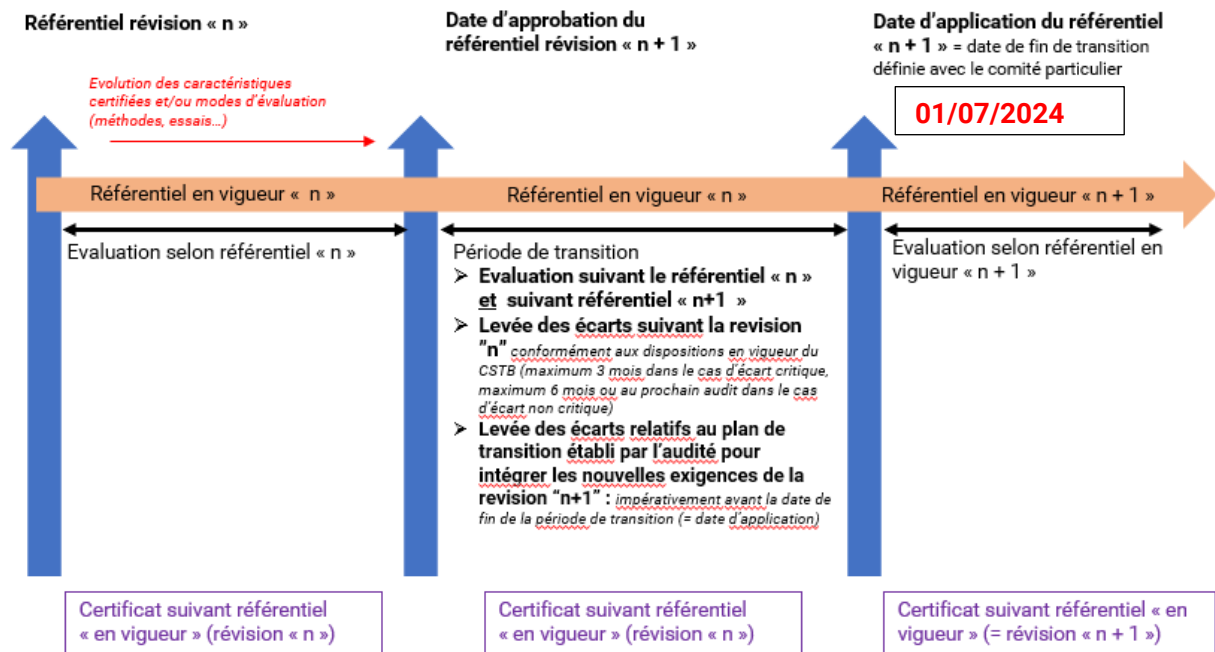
Référentiel révision « n »

Date d'approbation du référentiel révision « n + 1 »

Date d'application du référentiel « n + 1 » = date de fin de transition définie avec le comité particulier

01/07/2024

Evolution des caractéristiques certifiées et/ou modes d'évaluation (méthodes, essais...)

Référentiel en vigueur « n »

Référentiel en vigueur « n »

Référentiel en vigueur « n + 1 »

Evaluation selon référentiel « n »

Période de transition
➤ Evaluation suivant le référentiel « n » et suivant référentiel « n+1 »
➤ Levée des écarts suivant la revision "n" conformément aux dispositions en vigueur du CSTB (maximum 3 mois dans le cas d'écart critique, maximum 6 mois ou au prochain audit dans le cas d'écart non critique)
➤ Levée des écarts relatifs au plan de transition établi par l'audité pour intégrer les nouvelles exigences de la revision "n+1" : impérativement avant la date de fin de la période de transition (= date d'application)

Evaluation selon référentiel en vigueur « n + 1 »

Certificat suivant référentiel « en vigueur » (révision « n »)

Certificat suivant référentiel « en vigueur » (révision « n »)

Certificat suivant référentiel « en vigueur » (= révision « n + 1 »)